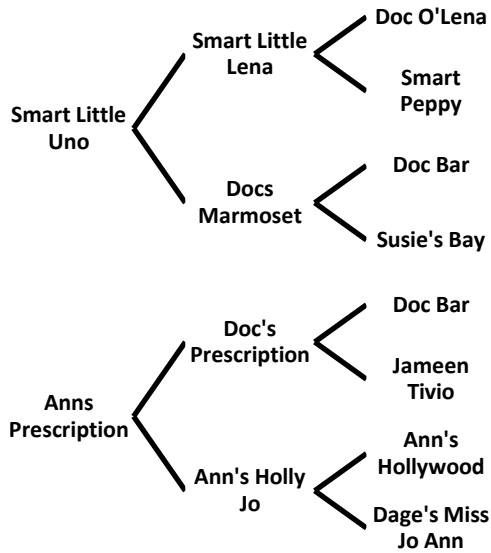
Smart Little Uno

Smart Little Lena

Doc O'Lena

Smart Peppy

Docs Marmoset

Doc Bar

Susie's Bay

Anns Prescription

Doc's Prescription

Doc Bar

Jameen Tivio

Ann's Holly Jo

Ann's Hollywood

Dage's Miss Jo Ann